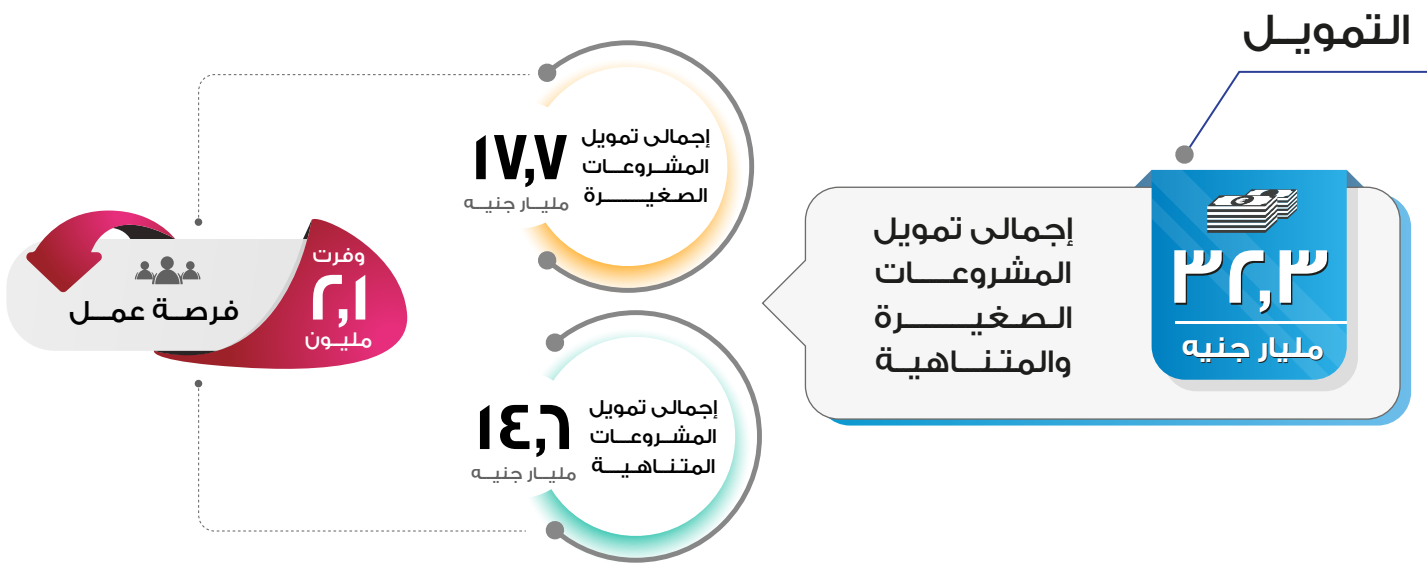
التمويـل

٣٢,٣
مليار جنيه

إجمالى تمويل المشروعـــات الـصغيـــرة والمتـنــاهيـة

إجمالى تمويل المشـروعـات الصغيـــرة
١٧,٧
مليـار جنيـه

إجمالى تمويل المشـروعـات المتـنـاهيـة
١٤,٦
مليـار جنيـه

وفرت
١,٢
مليون
فرصـة عمــل